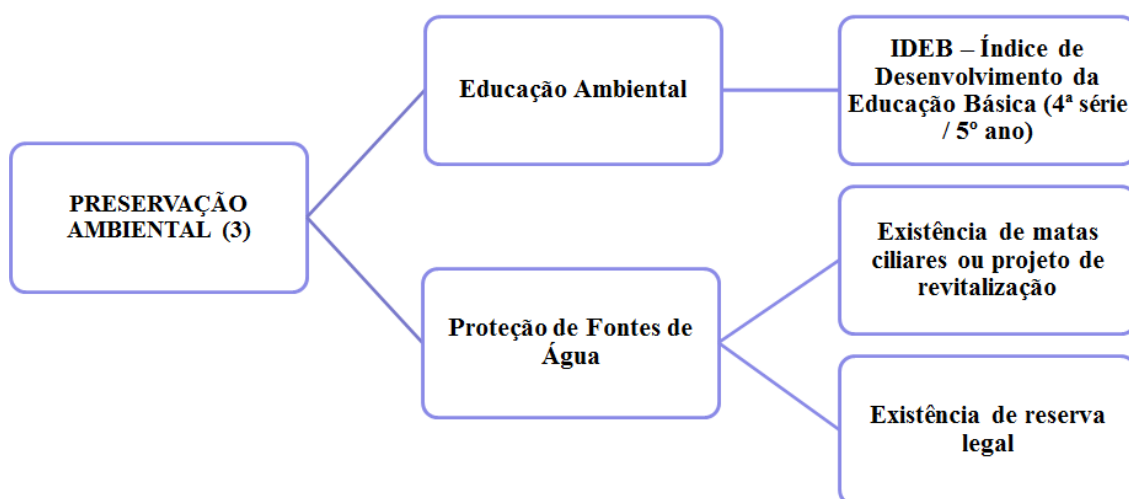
PRESERVAÇÃO AMBIENTAL (3)

Educação Ambiental

IDEB – Índice de Desenvolvimento da Educação Básica (4ª série / 5º ano)

Proteção de Fontes de Água

Existência de matas ciliares ou projeto de revitalização

Existência de reserva legal